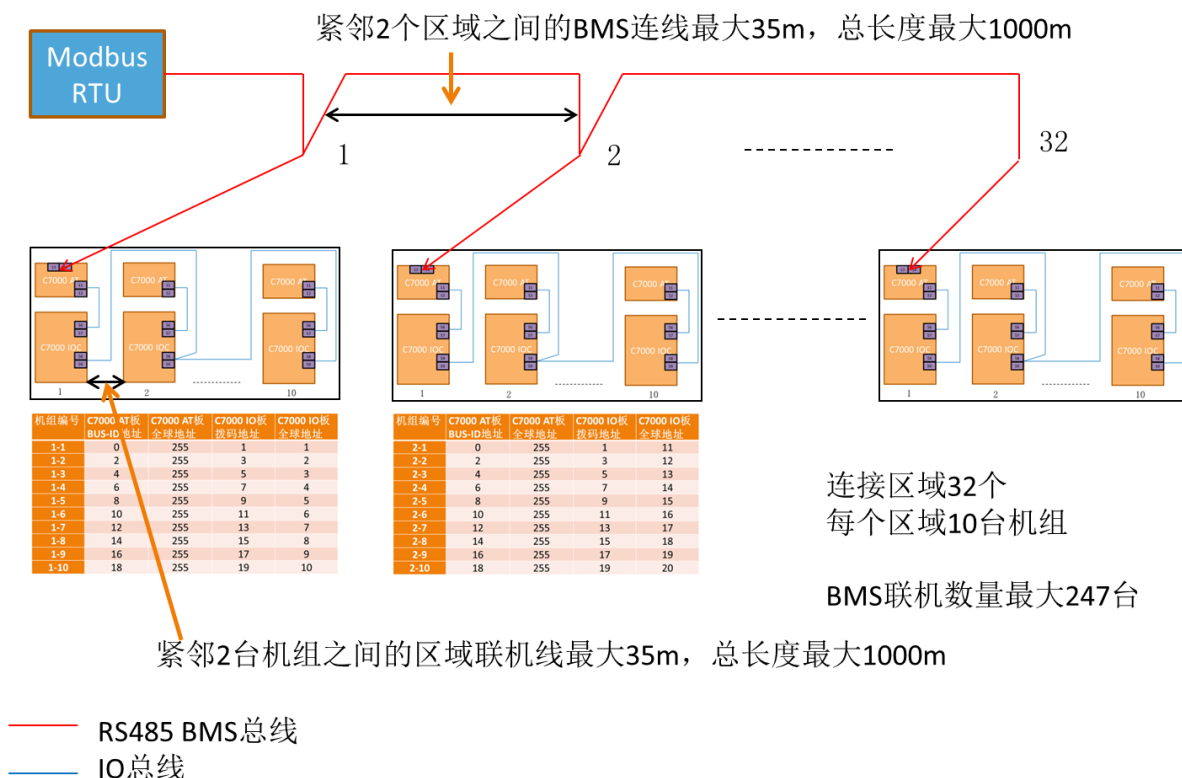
紧邻2个区域之间的BMS连线最大35m，总长度最大1000m

Modbus RTU

1

2

32

C7000 AT

C7000 AT

C7000 AT

C7000 IOC

C7000 IOC

C7000 IOC

1 2 10

C7000 AT

C7000 AT

C7000 AT

C7000 IOC

C7000 IOC

C7000 IOC

1 2 10

C7000 AT

C7000 AT

C7000 A

C7000 IOC

C7000 IOC

C7000 IOC

1 2 10

| 机组编号 | C7000 AT板 BUS-ID地址 | C7000 AT板 全球地址 | C7000 IO板 拨码地址 | C7000 IO板 全球地址 |
|---|---|---|---|---|
| 1-1 | 0 | 255 | 1 | 1 |
| 1-2 | 2 | 255 | 3 | 2 |
| 1-3 | 4 | 255 | 5 | 3 |
| 1-4 | 6 | 255 | 7 | 4 |
| 1-5 | 8 | 255 | 9 | 5 |
| 1-6 | 10 | 255 | 11 | 6 |
| 1-7 | 12 | 255 | 13 | 7 |
| 1-8 | 14 | 255 | 15 | 8 |
| 1-9 | 16 | 255 | 17 | 9 |
| 1-10 | 18 | 255 | 19 | 10 |

| 机组编号 | C7000 AT板 BUS-ID地址 | C7000 AT板 全球地址 | C7000 IO板 拨码地址 | C7000 IO板 全球地址 |
|---|---|---|---|---|
| 2-1 | 0 | 255 | 1 | 11 |
| 2-2 | 2 | 255 | 3 | 12 |
| 2-3 | 4 | 255 | 5 | 13 |
| 2-4 | 6 | 255 | 7 | 14 |
| 2-5 | 8 | 255 | 9 | 15 |
| 2-6 | 10 | 255 | 11 | 16 |
| 2-7 | 12 | 255 | 13 | 17 |
| 2-8 | 14 | 255 | 15 | 18 |
| 2-9 | 16 | 255 | 17 | 19 |
| 2-10 | 18 | 255 | 19 | 20 |

连接区域32个
每个区域10台机组

BMS联机数量最大247台

紧邻2台机组之间的区域联机线最大35m，总长度最大1000m

RS485 BMS总线

IO总线